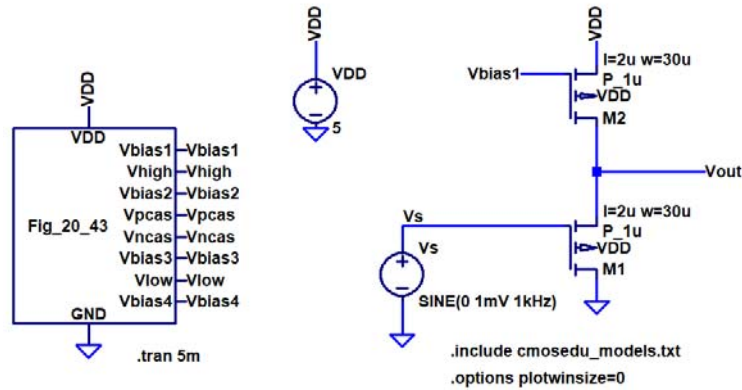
VDD
VDD
Vbias1 Vbias1
Vhigh Vhigh
Vbias2 Vbias2
Fig_20_43
Vpcas Vpcas
Vncas Vncas
Vbias3 Vbias3
Vlow Vlow
Vbias4 Vbias4
GND

VDD
VDD
5

.tran 5m

VDD
l=2u w=30u
Vbias1
P_1u
VDD
M2
Vout
Vs
l=2u w=30u
P_1u
Vs
VDD
M1
SINE(0 1mV 1kHz)

.include cmosedu_models.txt
.options plotwinsize=0